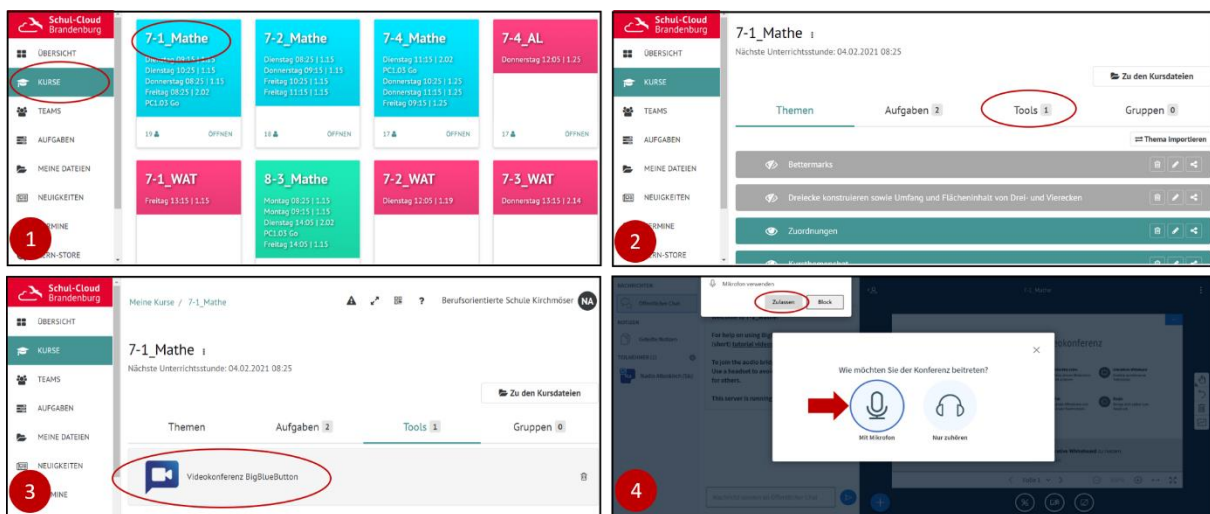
Schul-Cloud Brandenburg

ÜBERSICHT
KURSE
TEAMS
AUFGABEN
MEINE DATEIEN
NEUIGKEITEN
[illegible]MINE
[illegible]RN-STORE

7-1_Mathe
Dienstag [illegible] | 1.15
Dienstag 10:25 | 1.15
Donnerstag 08:25 | 1.15
Freitag 08:25 | 2.02
PC1.03 Go
19 ÖFFNEN

7-2_Mathe
Dienstag 08:25 | 1.15
Donnerstag 09:15 | 1.15
Freitag 10:25 | 1.15
Freitag 11:15 | 1.15
18 ÖFFNEN

7-4_Mathe
Dienstag 11:15 | 2.02
PC1.03 Go
Donnerstag 10:25 | 1.25
Donnerstag 11:15 | 1.25
Freitag 09:15 | 1.25
17 ÖFFNEN

7-4_AL
Donnerstag 12:05 | 1.25
17 ÖFFNEN

7-1_WAT
Freitag 13:15 | 1.15

8-3_Mathe
Montag 08:25 | 1.15
Montag 09:15 | 1.15
Dienstag 14:05 | 2.02
PC1.03 Go
Freitag 14:05 | 1.15

7-2_WAT
Dienstag 12:05 | 1.19

7-3_WAT
Donnerstag 13:15 | 2.14

1

Schul-Cloud Brandenburg
ÜBERSICHT
KURSE
TEAMS
AUFGABEN
MEINE DATEIEN
NEUIGKEITEN
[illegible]RMINE
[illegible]RN-STORE

7-1_Mathe
Nächste Unterrichtsstunde: 04.02.2021 08:25
Zu den Kursdateien
Themen
Aufgaben 2
Tools 1
Gruppen 0
Thema importieren
Bettermarks
Dreiecke konstruieren sowie Umfang und Flächeninhalt von Drei- und Vierecken
Zuordnungen

2

Schul-Cloud Brandenburg
ÜBERSICHT
KURSE
TEAMS
AUFGABEN
MEINE DATEIEN
NEUIGKEITEN
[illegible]MINE

Meine Kurse / 7-1_Mathe
Berufsorientierte Schule Kirchmöser NA
7-1_Mathe
Nächste Unterrichtsstunde: 04.02.2021 08:25
Zu den Kursdateien
Themen
Aufgaben 2
Tools 1
Gruppen 0
Videokonferenz BigBlueButton

3

Mikrofon verwenden
Zulassen
Block
7-1_Mathe
Wie möchten Sie der Konferenz beitreten?
Mit Mikrofon
Nur zuhören

4